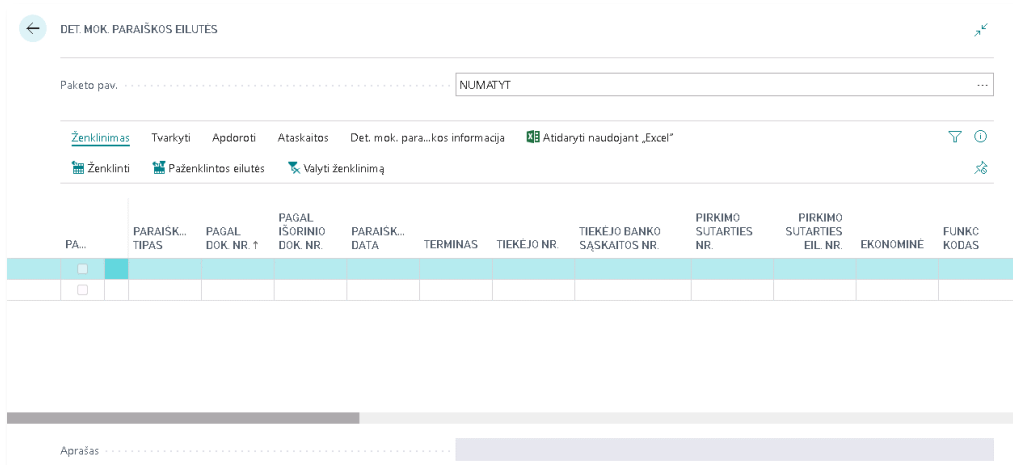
DET. MOK. PARAIŠKOS EILUTĖS

Paketo pav. NUMATYT

Ženklinimas Tvarkyti Apdoroti Ataskaitos Det. mok. para...kos informacija Atidaryti naudojant „Excel"

Ženklinti Paženklintos eilutės Valyti ženklinimą

| PA... | | PARAIŠK... TIPAS | PAGAL DOK. NR. ↑ | PAGAL IŠORINIO DOK. NR. | PARAISK... DATA | TERMINAS | TIEKĖJO NR. | TIEKĖJO BANKO SĄSKAITOS NR. | PIRKIMO SUTARTIES NR. | PIRKIMO SUTARTIES EIL. NR. | EKONOMINĖ | FUNKC KODAS |
|---|---|---|---|---|---|---|---|---|---|---|---|---|
| | | | | | | | | | | | | |
| | | | | | | | | | | | | |

Aprašas